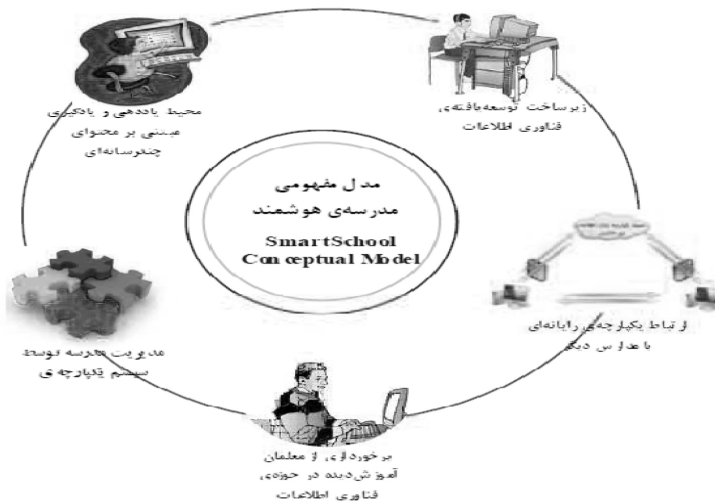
محیط یاددهی و یادگیری مبتنی بر محتوای چندرسانه‌ای

زیرساخت توسعه‌یافته‌ی فناوری اطلاعات

مدل مفهومی
مدرسه‌ی هوشمند
SmartSchool
Conceptual Model

ارتباط یکپارچه‌ی رایانه‌ای با مدارس دیگر

مدیریت مدرسه توسط سیستم یکپارچه‌ی

برخورداری از معلمان آموزش‌دیده در حوزه‌ی فناوری اطلاعات